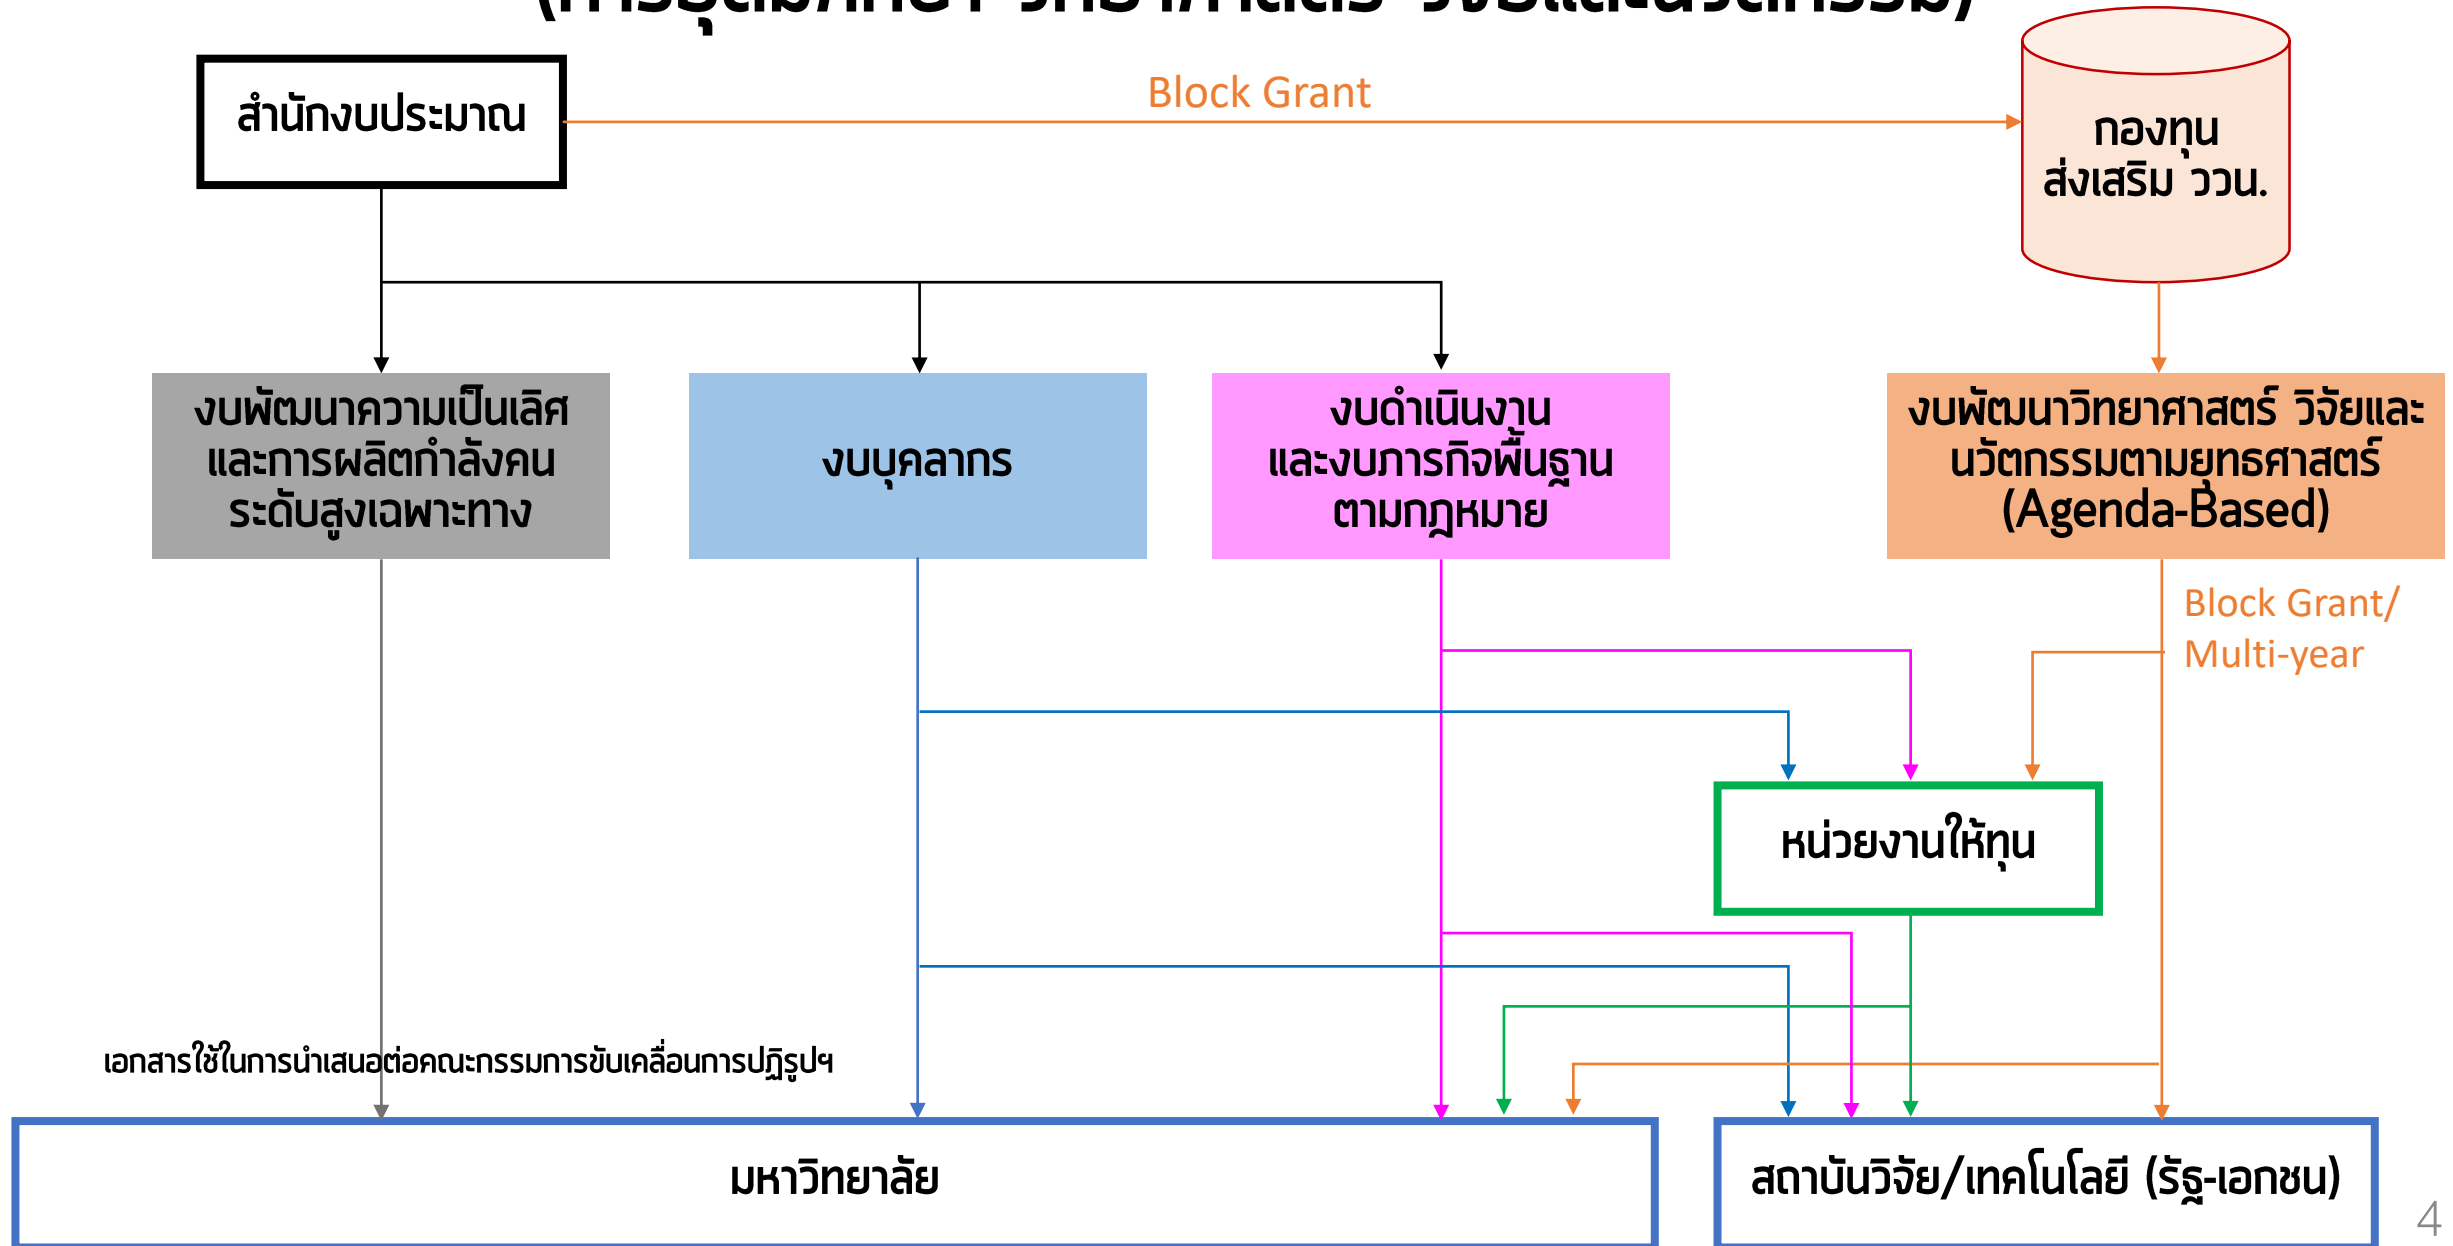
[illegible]

สำนักงบประมาณ

Block Grant

กองทุน ส่งเสริม ววน.

งบพัฒนาความเป็นเลิศและการผลิตกำลังคนระดับสูงเฉพาะทาง

งบบุคลากร

งบดำเนินงานและงบภารกิจพื้นฐานตามกฎหมาย

งบพัฒนาวิทยาศาสตร์ วิจัยและนวัตกรรมตามยุทธศาสตร์ (Agenda-Based)

Block Grant/ Multi-year

หน่วยงานให้ทุน

เอกสารใช้ในการนำเสนอต่อคณะกรรมการขับเคลื่อนการปฏิรูปฯ

มหาวิทยาลัย

สถาบันวิจัย/เทคโนโลยี (รัฐ-เอกชน)

4